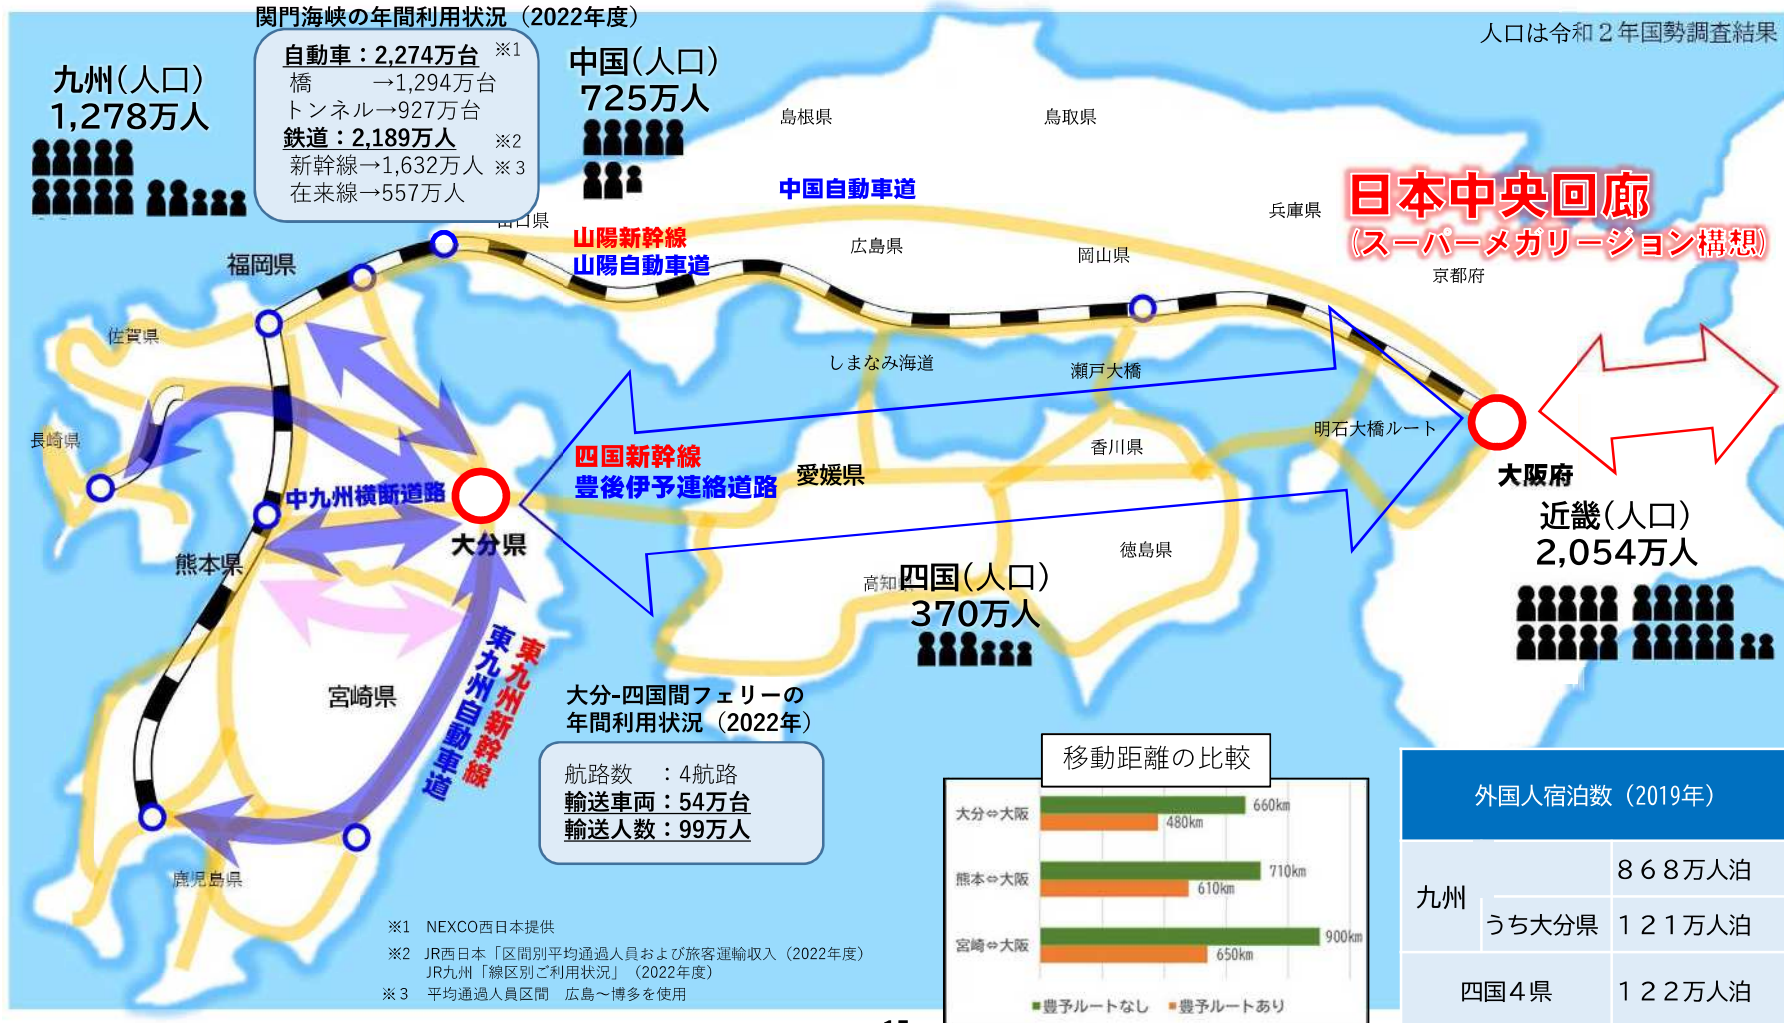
関門海峡の年間利用状況（2022年度）

自動車：2,274万台 ※1
橋 →1,294万台
トンネル→927万台
鉄道：2,189万人 ※2
新幹線→1,632万人 ※3
在来線→557万人

九州（人口）
1,278万人

中国（人口）
725万人

人口は令和２年国勢調査結果

島根県
鳥取県
中国自動車道
兵庫県
日本中央回廊
（スーパーメガリージョン構想）
京都府
山口県
山陽新幹線
山陽自動車道
広島県
岡山県
福岡県
佐賀県
しまなみ海道
瀬戸大橋
長崎県
明石大橋ルート
香川県
四国新幹線
豊後伊予連絡道路
愛媛県
大阪府
中九州横断道路
大分県
近畿（人口）
2,054万人
熊本県
徳島県
高知県
四国（人口）
370万人
東九州新幹線
東九州自動車道
宮崎県
大分-四国間フェリーの
年間利用状況（2022年）

航路数 ：4航路
輸送車両：54万台
輸送人数：99万人

鹿児島県

移動距離の比較

大分⇔大阪 660km 480km
熊本⇔大阪 710km 610km
宮崎⇔大阪 900km 650km
■豊予ルートなし ■豊予ルートあり

| 外国人宿泊数（2019年） | | |
|---|---|---|
| 九州 | | ８６８万人泊 |
| | うち大分県 | １２１万人泊 |
| 四国４県 | | １２２万人泊 |

※1 NEXCO西日本提供
※2 JR西日本「区間別平均通過人員および旅客運輸収入（2022年度）
JR九州「線区別ご利用状況」（2022年度）
※3 平均通過人員区間 広島～博多を使用